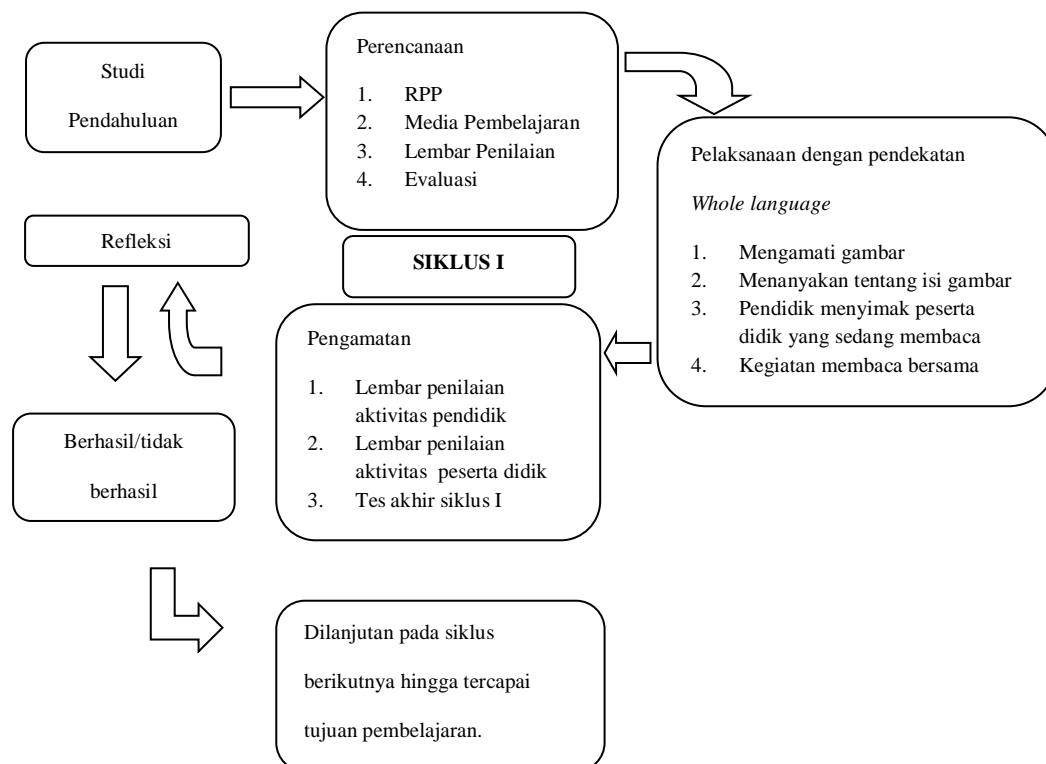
Studi Pendahuluan

Perencanaan

1. RPP
2. Media Pembelajaran
3. Lembar Penilaian
4. Evaluasi

Pelaksanaan dengan pendekatan

*Whole language*

1. Mengamati gambar
2. Menanyakan tentang isi gambar
3. Pendidik menyimak peserta didik yang sedang membaca
4. Kegiatan membaca bersama

Refleksi

**SIKLUS I**

Pengamatan

1. Lembar penilaian aktivitas pendidik
2. Lembar penilaian aktivitas peserta didik
3. Tes akhir siklus I

Berhasil/tidak berhasil

Dilanjutan pada siklus berikutnya hingga tercapai tujuan pembelajaran.